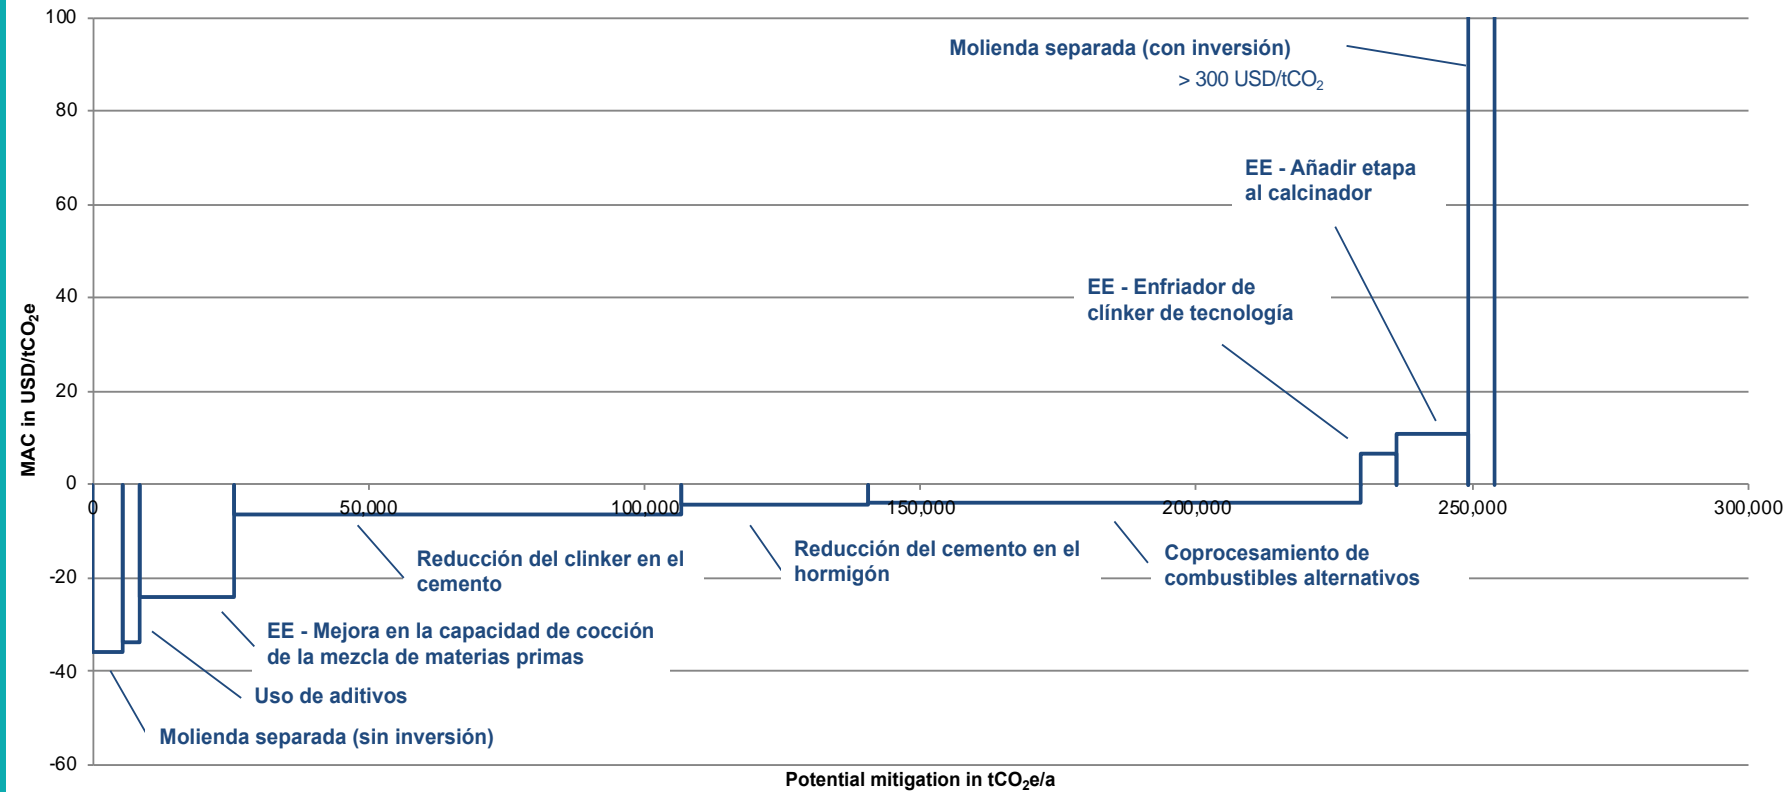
100
80
60
40
20
0
-20
-40
-60

MAC in USD/t$CO_2$e

0
50,000
100,000
150,000
200,000
250,000
300,000

Potential mitigation in t$CO_2$e/a

Molienda separada (con inversión)
> 300 USD/t$CO_2$

EE - Añadir etapa al calcinador

EE - Enfriador de clínker de tecnología

Reducción del clinker en el cemento

Reducción del cemento en el hormigón

Coprocesamiento de combustibles alternativos

EE - Mejora en la capacidad de cocción de la mezcla de materias primas

Uso de aditivos

Molienda separada (sin inversión)